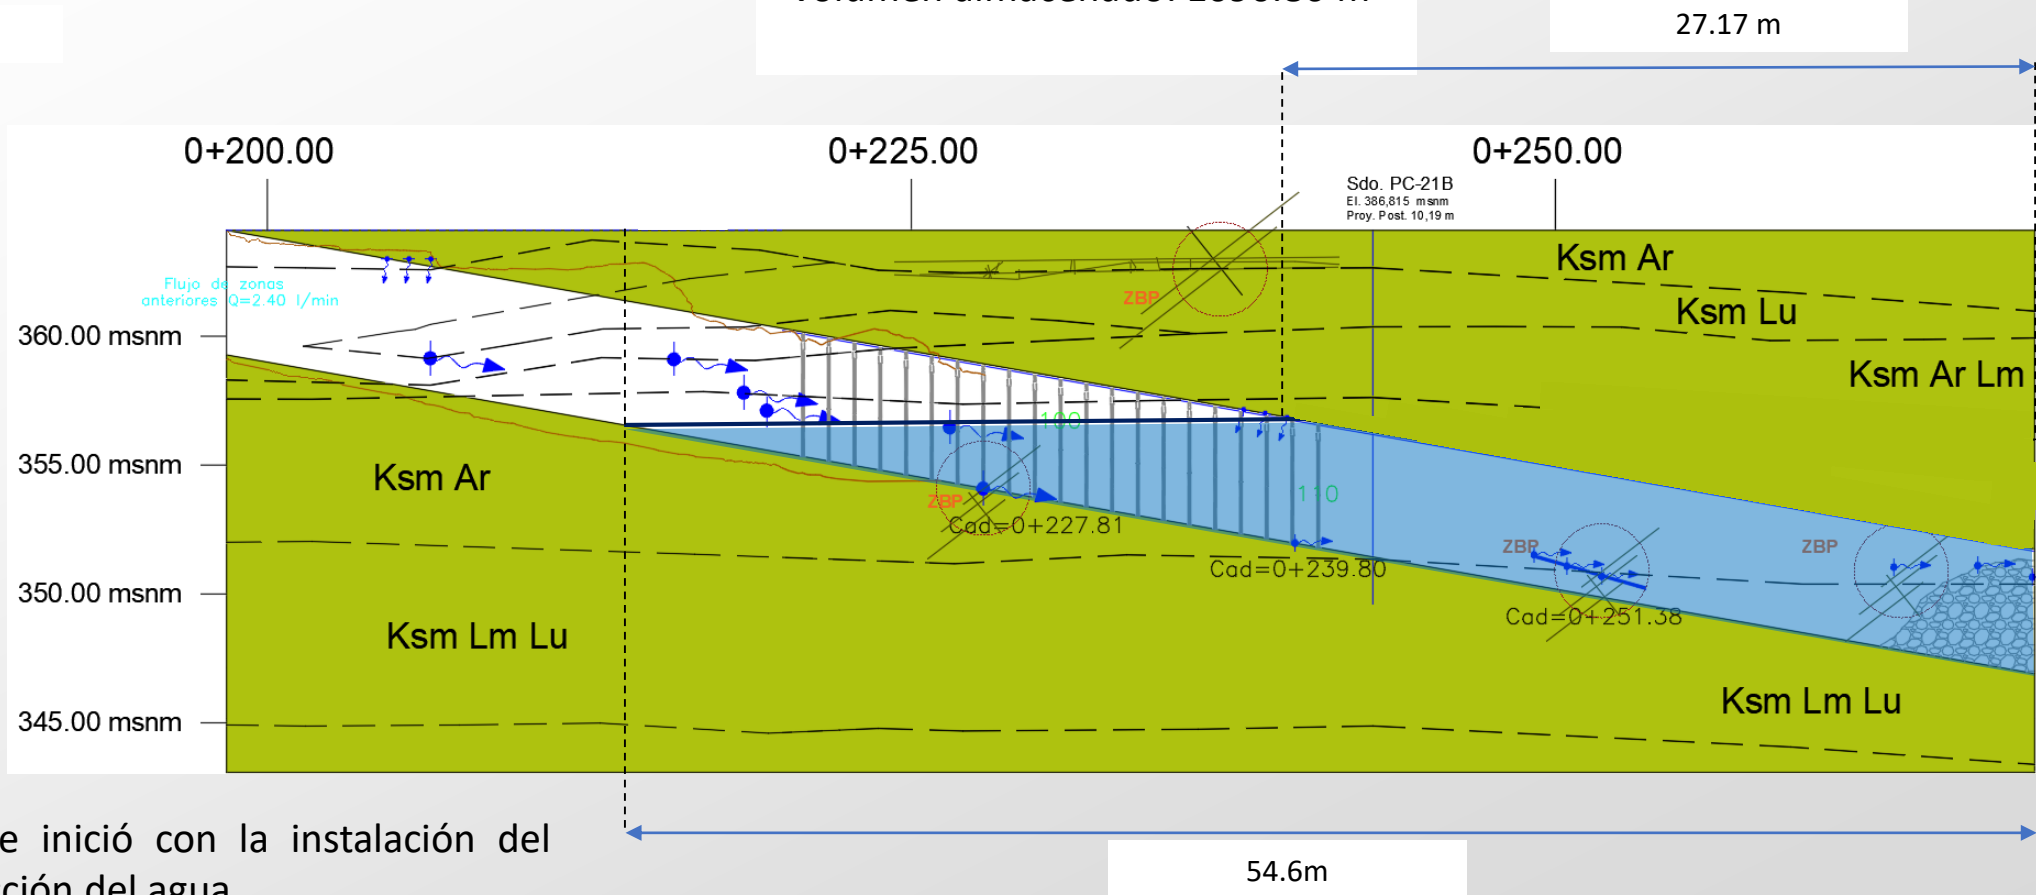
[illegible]

27.17 m

0+200.00
0+225.00
0+250.00

Sdo. PC-21B
El. 386,815 msnm
Proy. Post. 10,19 m

Ksm Ar
Ksm Lu
Ksm Ar Lm

Flujo de zonas anteriores Q=2.40 l/min

ZBP

360.00 msnm
355.00 msnm
350.00 msnm
345.00 msnm

100
110

Ksm Ar
ZBP
Cad=0+227.81
Cad=0+239.80
ZBP
Cad=0+251.38
ZBP

Ksm Lm Lu
Ksm Lm Lu

e inició con la instalación del
ción del agua

54.6m